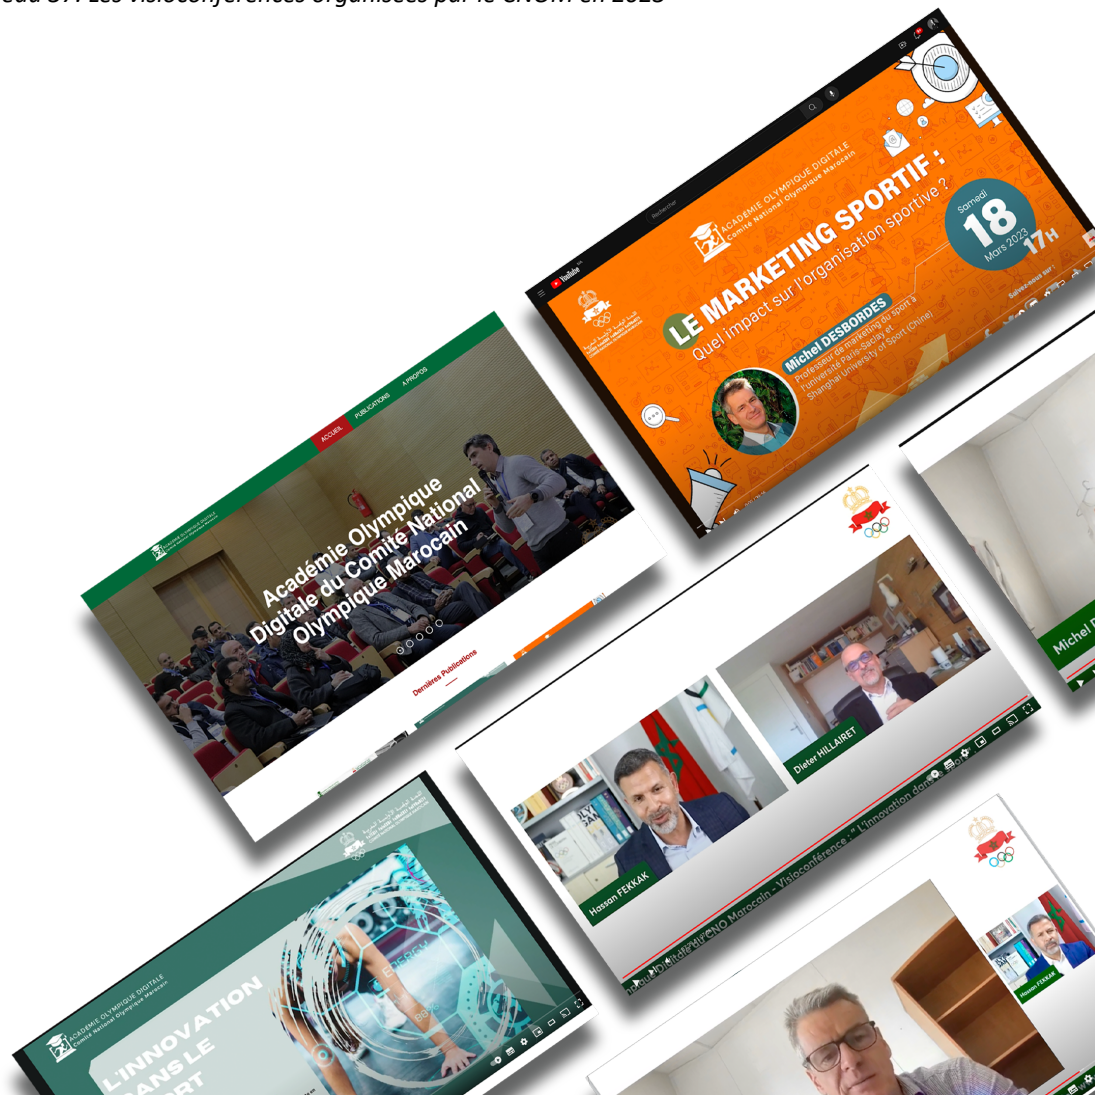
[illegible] : Les visioconférences organisées par le CNOM en 2023

YouTube

ACADÉMIE OLYMPIQUE DIGITALE
Comité National Olympique Marocain

LE MARKETING SPORTIF :
Quel impact sur l'organisation sportive ?

Samedi
18
Mars 2023
17H

Michel DESBORDES
Professeur de marketing du sport à l'université Paris-Saclay et Shanghai University of Sport (Chine)

ACCUEIL
PUBLICATIONS
A PROPOS

Académie Olympique Digitale du Comité National Olympique Marocain

Dernières Publications

Dieter HILLAIRET

Hassan FEKKAK

Michel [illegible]

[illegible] Digitale du CNO Marocain - Visioconférence " L'innovation dans le sport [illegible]

ACADÉMIE OLYMPIQUE DIGITALE
Comité National Olympique Marocain

L'INNOVATION DANS LE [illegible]RT

Hassan FEKKAK